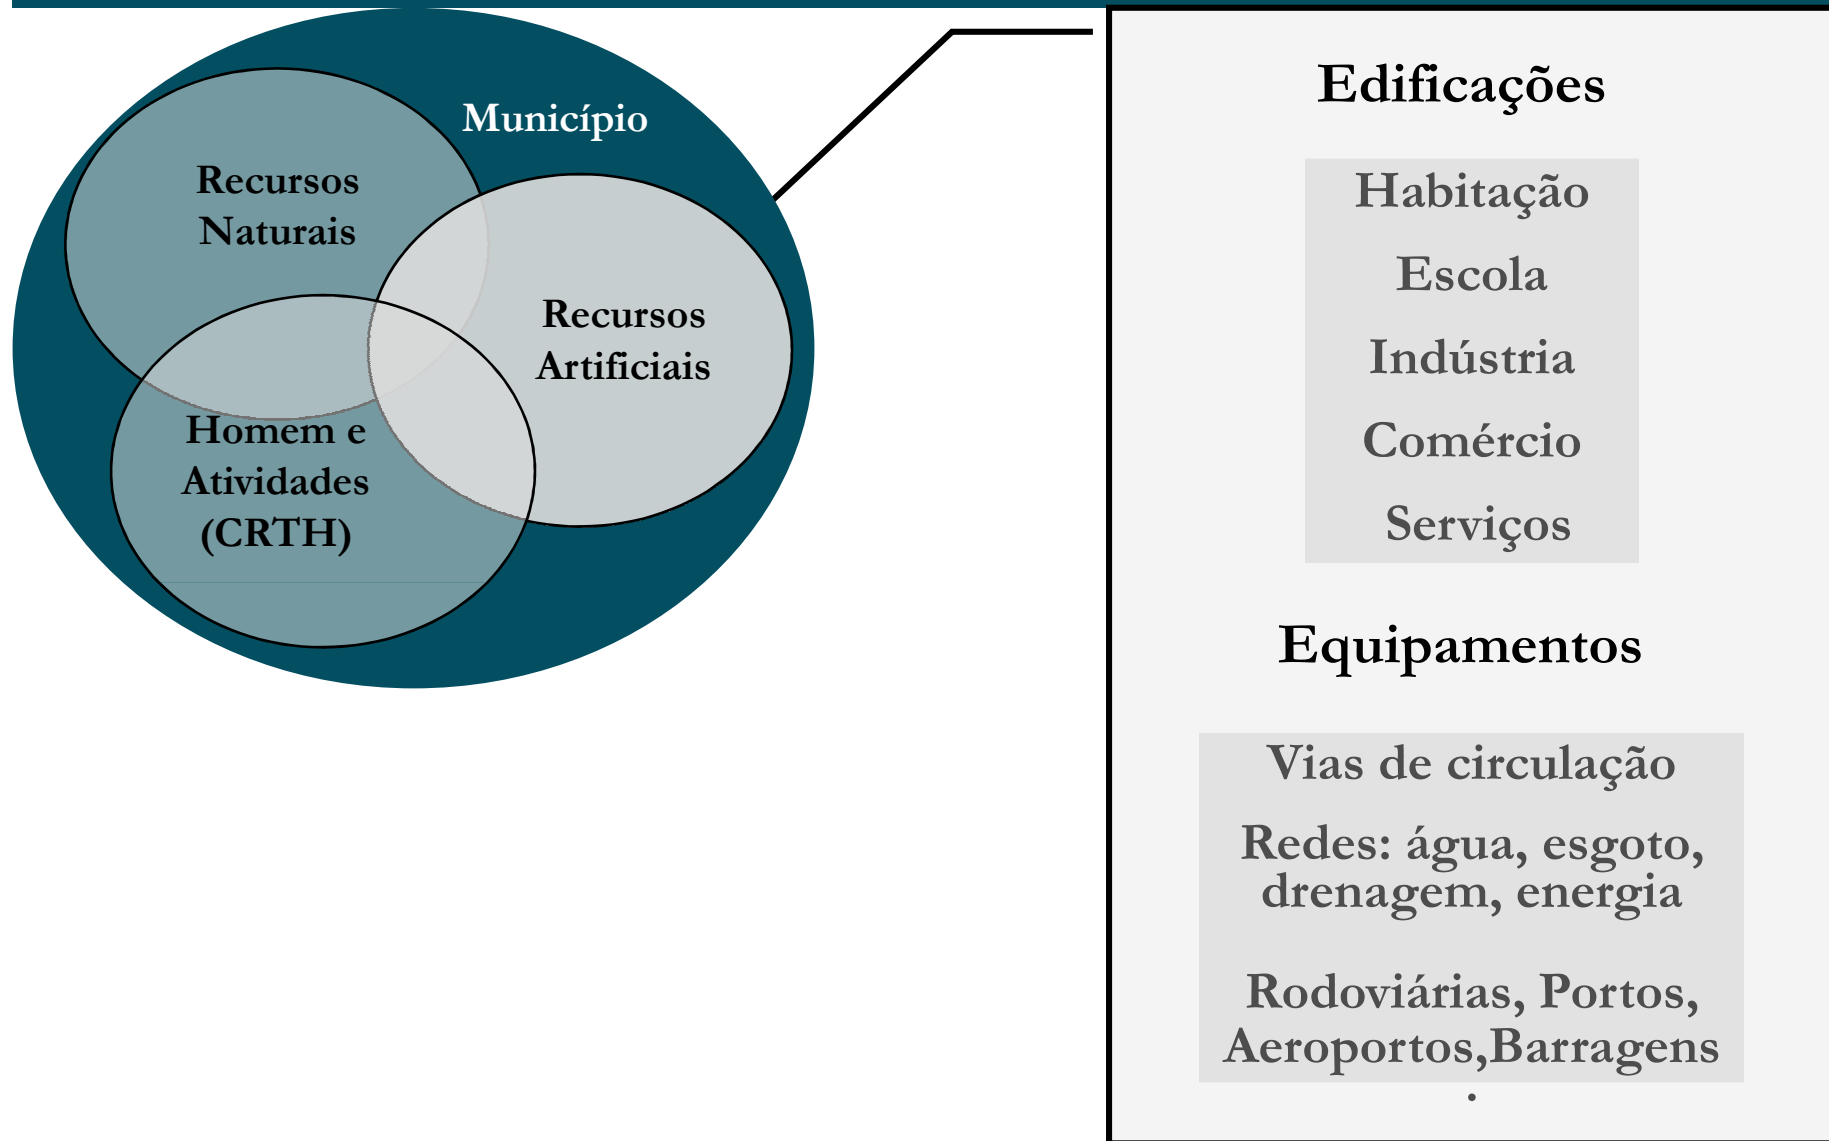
Município

Recursos Naturais

Recursos Artificiais

Homem e Atividades (CRTH)

Edificações

Habitação

Escola

Indústria

Comércio

Serviços

Equipamentos

Vias de circulação

Redes: água, esgoto, drenagem, energia

Rodoviárias, Portos, Aeroportos,Barragens
.